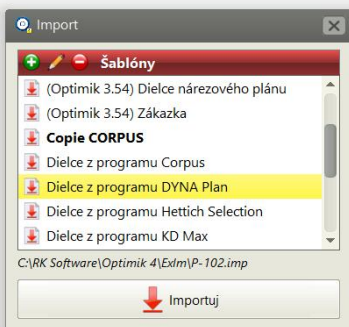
Import

Šablóny

(Optimik 3.54) Dielce nárezového plánu
(Optimik 3.54) Zákazka
Copie CORPUS
Dielce z programu Corpus
Dielce z programu DYNA Plan
Dielce z programu Hettich Selection
Dielce z programu KD Max

C:\RK Software\Optimik 4\Exlm\P-102.imp

Importuj